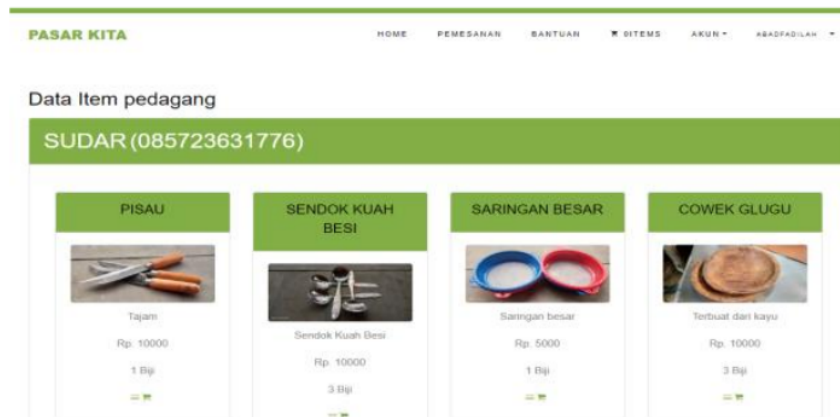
PASAR KITA

HOME PEMESANAN BANTUAN 0ITEMS AKUN ▾ ABADFADILAH ▾

Data Item pedagang

SUDAR (085723631776)

PISAU

Tajam

Rp. 10000

1 Biji

SENDOK KUAH BESI

Sendok Kuah Besi

Rp. 10000

3 Biji

SARINGAN BESAR

Saringan besar

Rp. 5000

1 Biji

COWEK GLUGU

Terbuat dari kayu

Rp. 10000

3 Biji